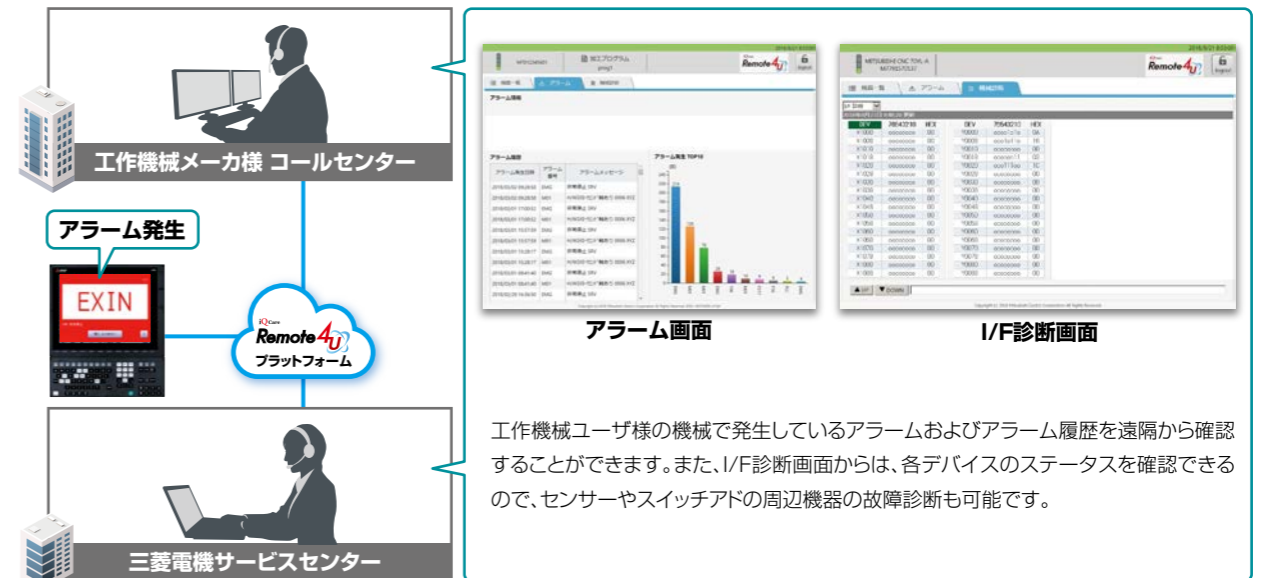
工作機械メーカ様 コールセンター

アラーム発生

EXIN

iQ Care Remote4U プラットフォーム

三菱電機サービスセンター

アラーム画面

I/F診断画面

工作機械ユーザ様の機械で発生しているアラームおよびアラーム履歴を遠隔から確認することができます。また、I/F診断画面からは、各デバイスのステータスを確認できるので、センサーやスイッチアドの周辺機器の故障診断も可能です。